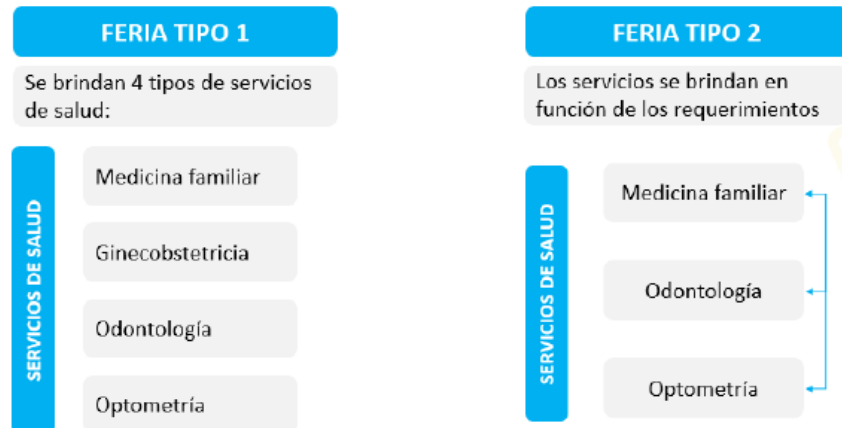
FERIA TIPO 1

Se brindan 4 tipos de servicios de salud:

SERVICIOS DE SALUD

Medicina familiar

Ginecobstetricia

Odontología

Optometría

FERIA TIPO 2

Los servicios se brindan en función de los requerimientos

SERVICIOS DE SALUD

Medicina familiar

Odontología

Optometría